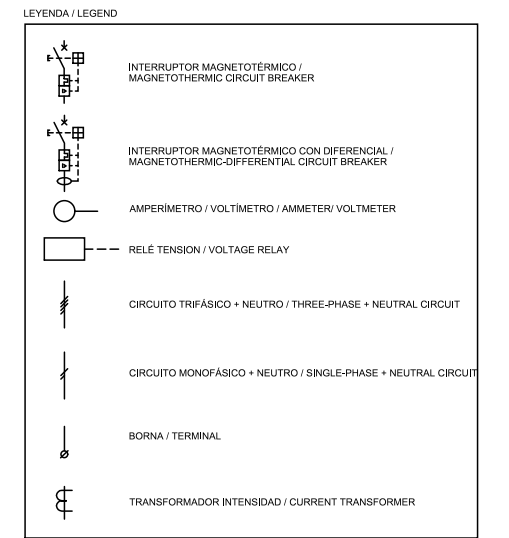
LEYENDA / LEGEND

INTERRUPTOR MAGNETOTÉRMICO / MAGNETOTHERMIC CIRCUIT BREAKER

INTERRUPTOR MAGNETOTÉRMICO CON DIFERENCIAL / MAGNETOTHERMIC-DIFFERENTIAL CIRCUIT BREAKER

AMPERÍMETRO / VOLTÍMETRO / AMMETER/ VOLTMETER

RELÉ TENSION / VOLTAGE RELAY

CIRCUITO TRIFÁSICO + NEUTRO / THREE-PHASE + NEUTRAL CIRCUIT

CIRCUITO MONOFÁSICO + NEUTRO / SINGLE-PHASE + NEUTRAL CIRCUIT

BORNA / TERMINAL

TRANSFORMADOR INTENSIDAD / CURRENT TRANSFORMER